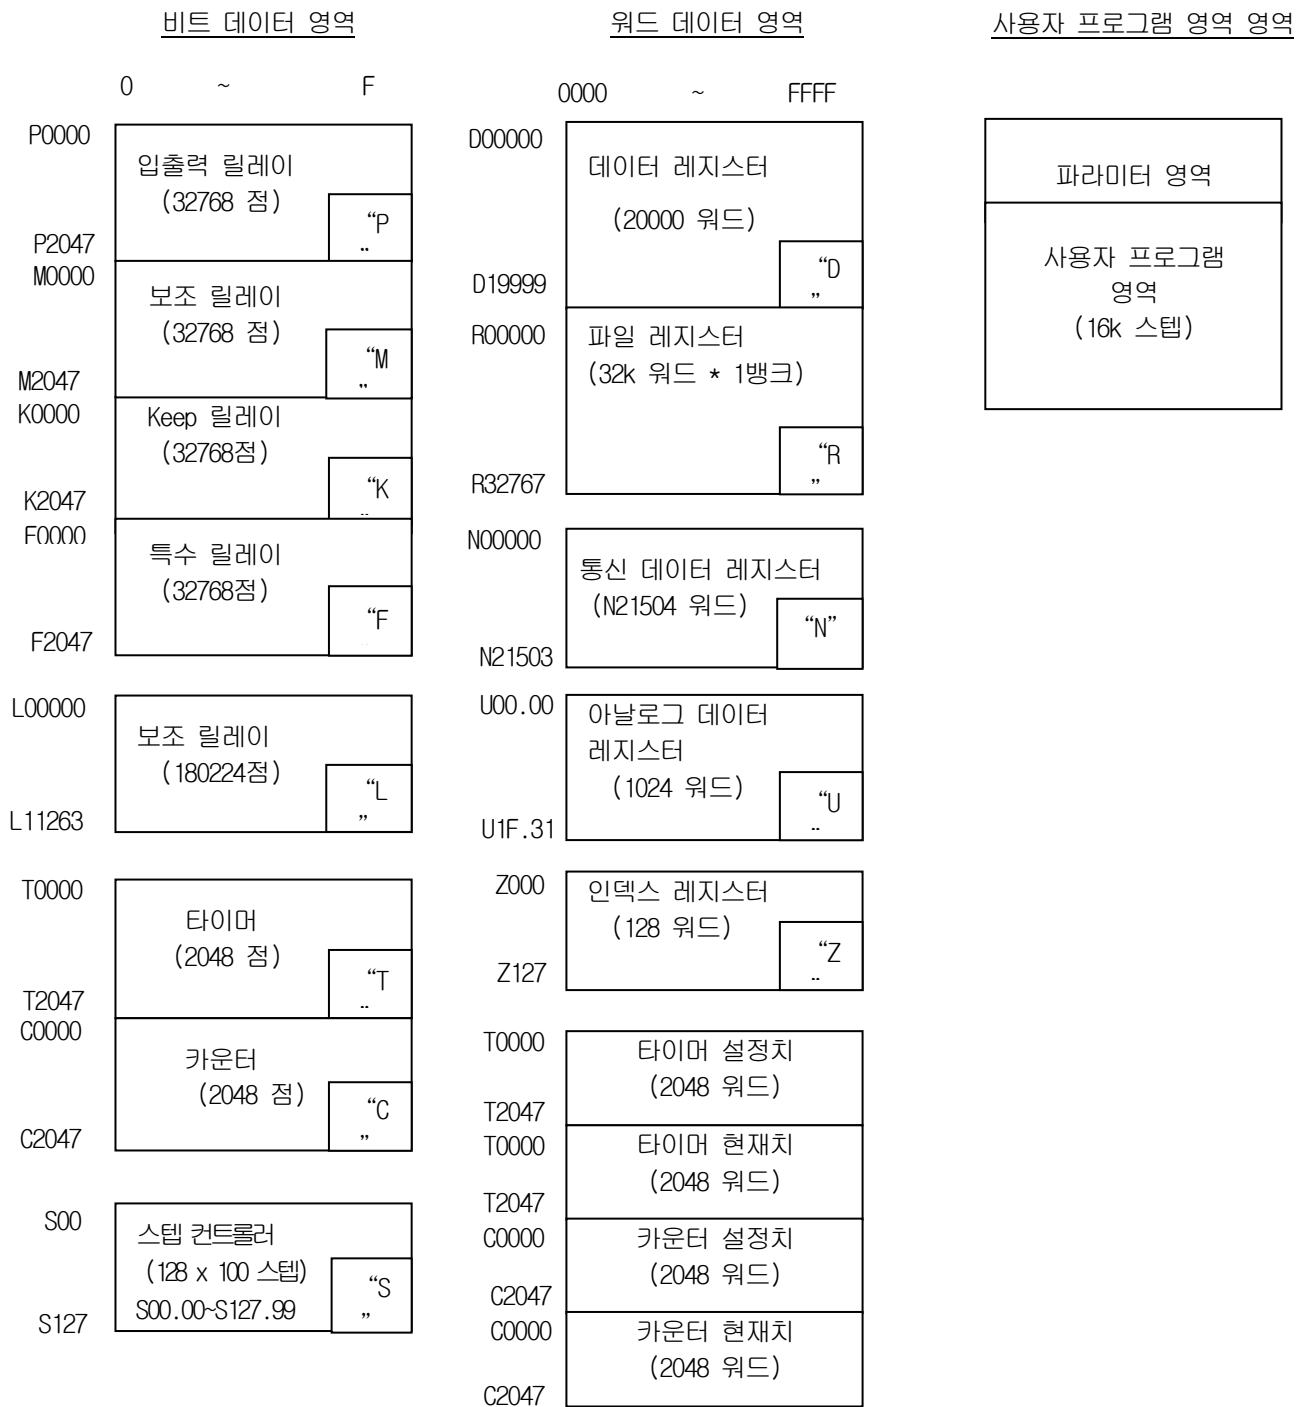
비트 데이터 영역

0 ~ F

P0000
입출력 릴레이
(32768 점)
"P"
P2047

M0000
보조 릴레이
(32768 점)
"M"
M2047

K0000
Keep 릴레이
(32768점)
"K"
K2047

F0000
특수 릴레이
(32768점)
"F"
F2047

L00000
보조 릴레이
(180224점)
"L"
L11263

T0000
타이머
(2048 점)
"T"
T2047

C0000
카운터
(2048 점)
"C"
C2047

S00
스텝 컨트롤러
(128 x 100 스텝)
S00.00~S127.99
"S"
S127

워드 데이터 영역

0000 ~ FFFF

D00000
데이터 레지스터
(20000 워드)
"D"
D19999

R00000
파일 레지스터
(32k 워드 * 1뱅크)
"R"
R32767

N00000
통신 데이터 레지스터
(N21504 워드)
"N"
N21503

U00.00
아날로그 데이터 레지스터
(1024 워드)
"U"
U1F.31

Z000
인덱스 레지스터
(128 워드)
"Z"
Z127

T0000
타이머 설정치
(2048 워드)
T2047

T0000
타이머 현재치
(2048 워드)
T2047

C0000
카운터 설정치
(2048 워드)
C2047

C0000
카운터 현재치
(2048 워드)
C2047

사용자 프로그램 영역 영역

파라미터 영역

사용자 프로그램
영역
(16k 스텝)